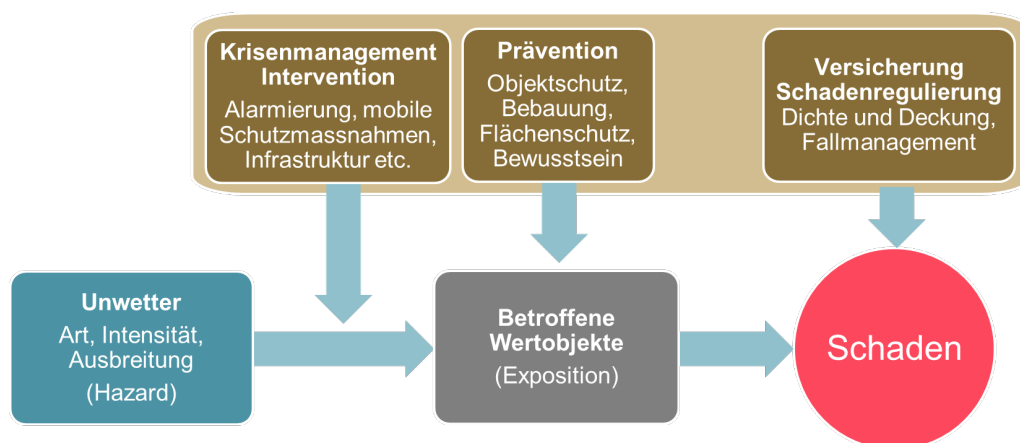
Krisenmanagement Intervention
Alarmierung, mobile Schutzmassnahmen, Infrastruktur etc.

Prävention
Objektschutz, Bebauung, Flächenschutz, Bewusstsein

Versicherung Schadenregulierung
Dichte und Deckung, Fallmanagement

Unwetter
Art, Intensität, Ausbreitung
(Hazard)

Betroffene Wertobjekte
(Exposition)

Schaden